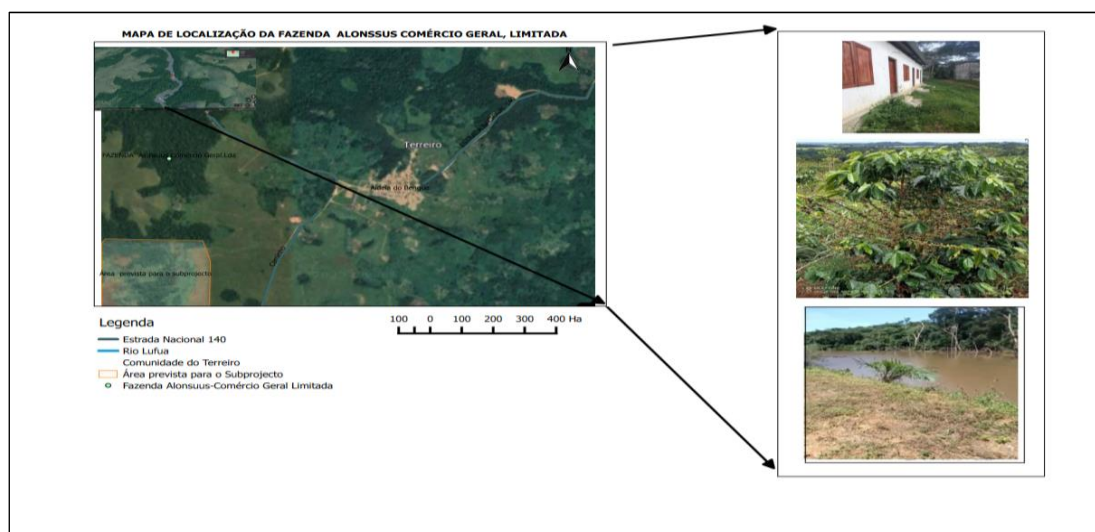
MAPA DE LOCALIZAÇÃO DA FAZENDA ALONSSUS COMÉRCIO GERAL, LIMITADA

FAZENDA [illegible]

Terreiro

Aldeia do Bengo

Área prevista para o Subprojecto

Legenda
Estrada Nacional 140
Rio Lufua
Comunidade do Terreiro
Área prevista para o Subprojecto
Fazenda Alonsuus-Comércio Geral Limitada

100 0 100 200 300 400 Ha